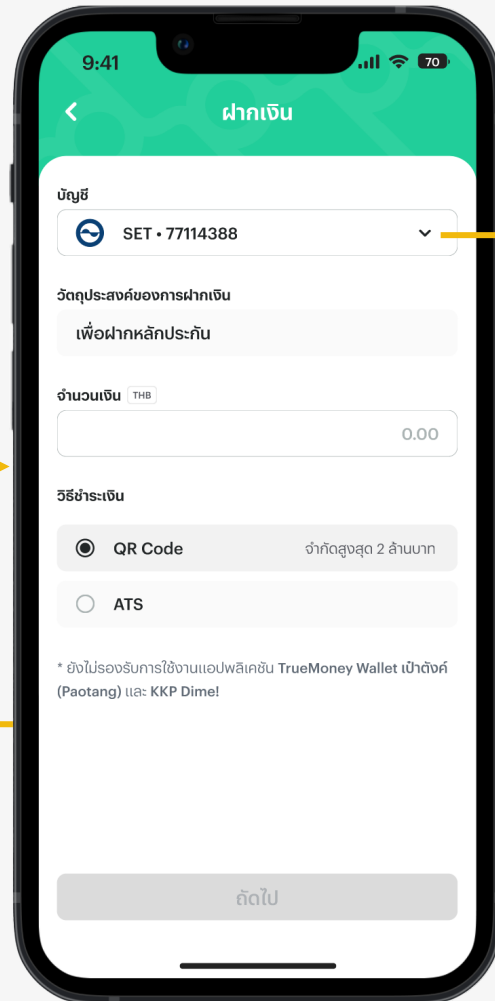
9:41

70

ฝากเงิน

บัญชี

SET • 77114388

วัตถุประสงค์ของการฝากเงิน

เพื่อฝากหลักประกัน

จำนวนเงิน THB

0.00

วิธีชำระเงิน

QR Code

จำกัดสูงสุด 2 ล้านบาท

ATS

* ยังไม่รองรับการใช้งานแอปพลิเคชัน TrueMoney Wallet เป๋าตังค์ (Paotang) และ KKP Dime!

ถัดไป